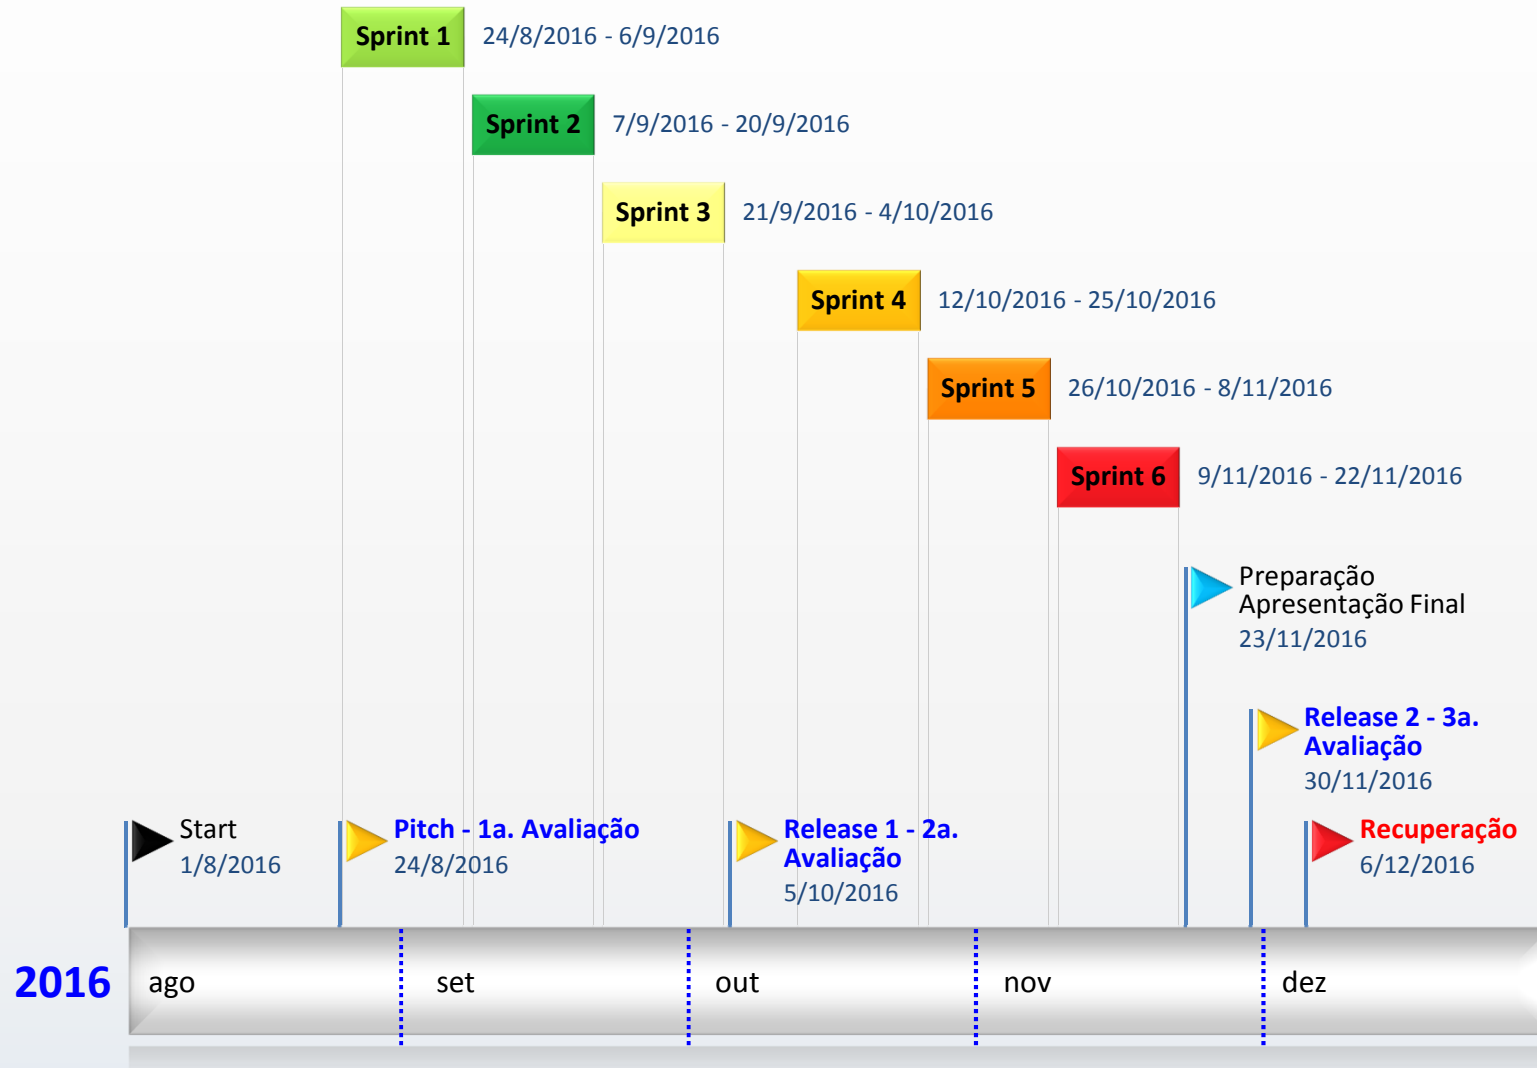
Sprint 1 24/8/2016 - 6/9/2016

Sprint 2 7/9/2016 - 20/9/2016

Sprint 3 21/9/2016 - 4/10/2016

Sprint 4 12/10/2016 - 25/10/2016

Sprint 5 26/10/2016 - 8/11/2016

Sprint 6 9/11/2016 - 22/11/2016

Preparação Apresentação Final
23/11/2016

Release 2 - 3a. Avaliação
30/11/2016

Start
1/8/2016

Pitch - 1a. Avaliação
24/8/2016

Release 1 - 2a. Avaliação
5/10/2016

Recuperação
6/12/2016

2016 ago set out nov dez